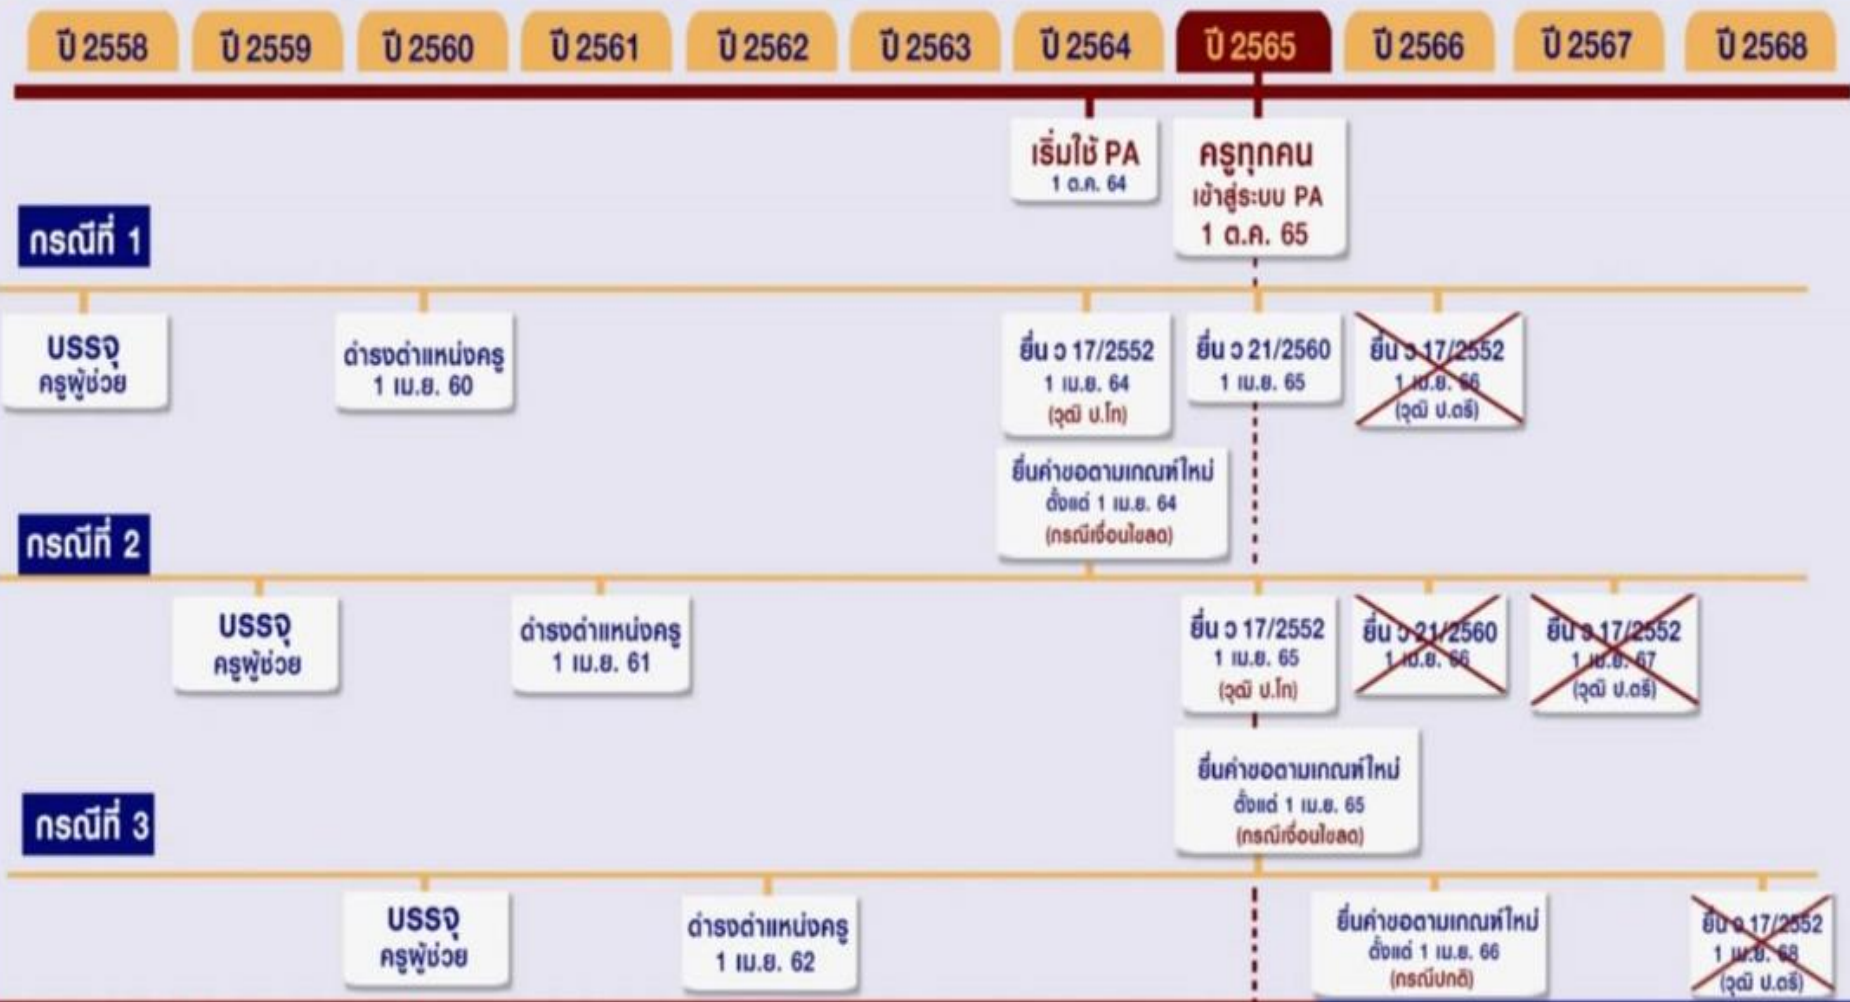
ปี 2558 ปี 2559 ปี 2560 ปี 2561 ปี 2562 ปี 2563 ปี 2564 ปี 2565 ปี 2566 ปี 2567 ปี 2568

เริ่มใช้ PA
1 ต.ค. 64

ครูทุกคน
เข้าสู่ระบบ PA
1 ต.ค. 65

กรณีที่ 1

บรรจุ
ครูผู้ช่วย

ดำรงตำแหน่งครู
1 เม.ย. 60

ยื่น ว 17/2552
1 เม.ย. 64
(วุฒิ ป.โท)

ยื่น ว 21/2560
1 เม.ย. 65

ยื่น ว 17/2552
1 เม.ย. 66
(วุฒิ ป.ตรี)

ยื่นคำขอตามเกณฑ์ใหม่
ตั้งแต่ 1 เม.ย. 64
(กรณีเงื่อนไขลด)

กรณีที่ 2

บรรจุ
ครูผู้ช่วย

ดำรงตำแหน่งครู
1 เม.ย. 61

ยื่น ว 17/2552
1 เม.ย. 65
(วุฒิ ป.โท)

ยื่น ว 21/2560
1 เม.ย. 66

ยื่น ว 17/2552
1 เม.ย. 67
(วุฒิ ป.ตรี)

ยื่นคำขอตามเกณฑ์ใหม่
ตั้งแต่ 1 เม.ย. 65
(กรณีเงื่อนไขลด)

กรณีที่ 3

บรรจุ
ครูผู้ช่วย

ดำรงตำแหน่งครู
1 เม.ย. 62

ยื่นคำขอตามเกณฑ์ใหม่
ตั้งแต่ 1 เม.ย. 66
(กรณีปกติ)

ยื่น ว 17/2552
1 เม.ย. 68
(วุฒิ ป.ตรี)